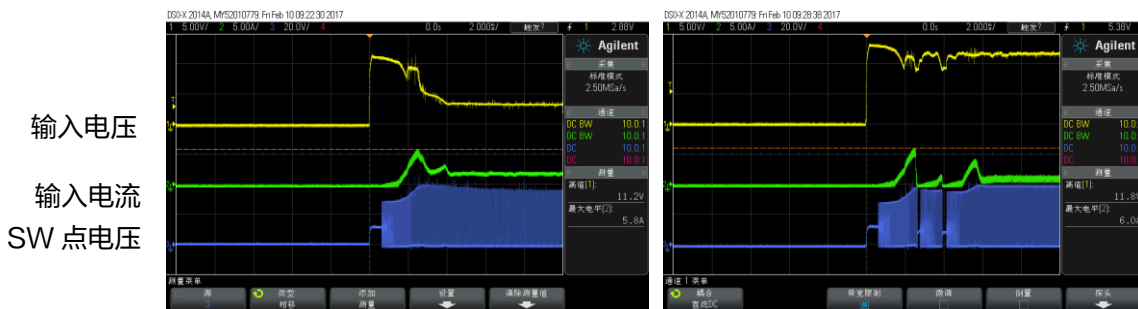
输入电压
输入电流
SW 点电压

DSO-X 2014A, MY52010779: Fri Feb 10 09:22:30 2017
1 5.00V/ 2 5.00A/ 3 20.0V/ 4
0.0s 2.000s/ 触发 1 2.88V
Agilent
采集
标准模式
2.50MSa/s
通道
DC BW 10.0:1
DC BW 10.0:1
DC 10.0:1
DC 10.0:1
测量
高值(1): 11.2V
最大电平(2): 5.8A
测量菜单
源 3
类型 相移
添加测量
设置
清除测量值

DSO-X 2014A, MY52010779: Fri Feb 10 09:28:38 2017
1 5.00V/ 2 5.00A/ 3 20.0V/ 4
0.0s 2.000s/ 触发 1 5.38V
Agilent
采集
标准模式
2.50MSa/s
通道
DC BW 10.0:1
DC BW 10.0:1
DC 10.0:1
DC 10.0:1
测量
高值(1): 11.8V
最大电平(2): 6.0A
通道 1 菜单
耦合 直流DC
带宽限制
微调
倒置
探头